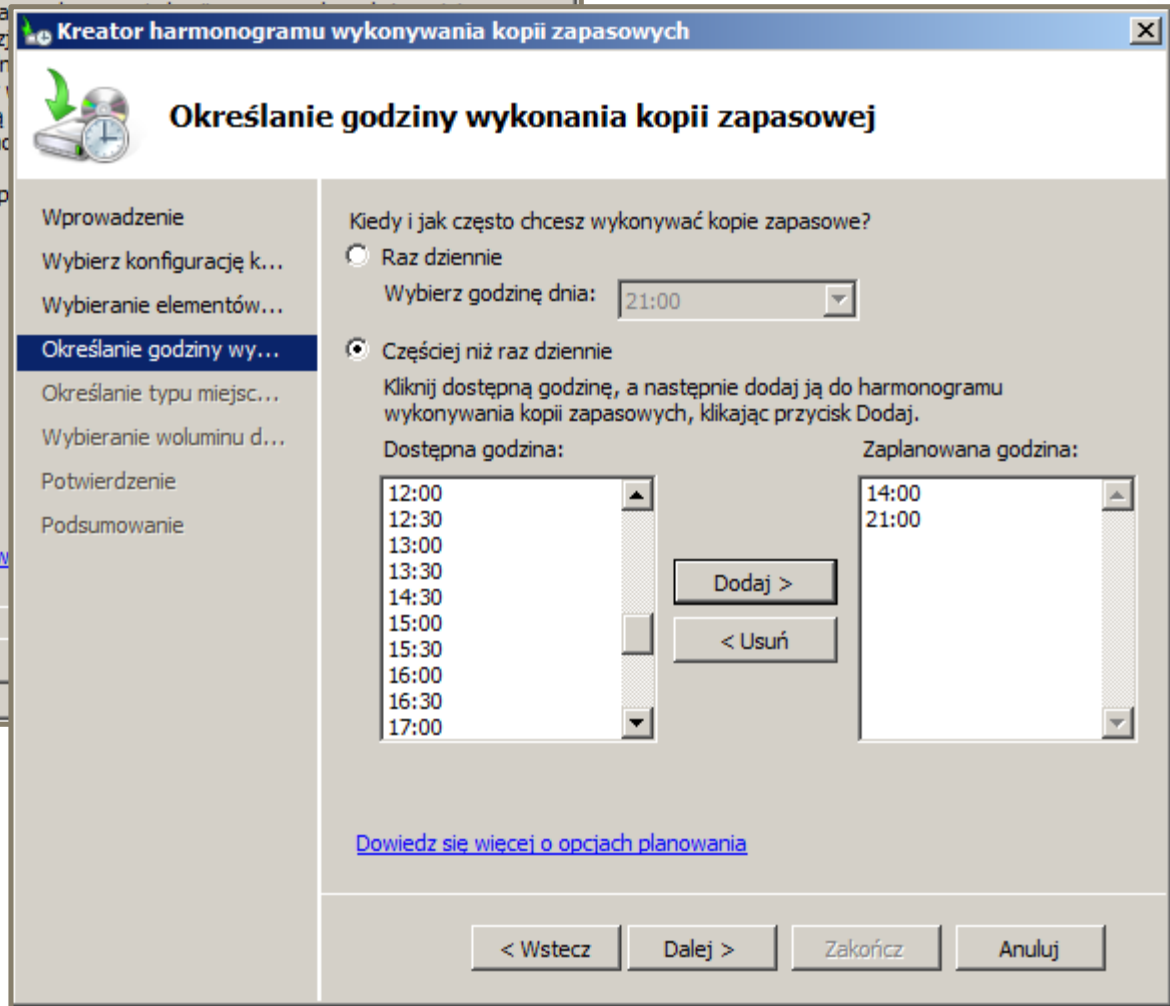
Kreator harmonogramu wykonywania kopii zapasowych

Określanie godziny wykonania kopii zapasowej

Wprowadzenie
Wybierz konfigurację k...
Wybieranie elementów...
Określanie godziny wy...
Określanie typu miejsc...
Wybieranie woluminu d...
Potwierdzenie
Podsumowanie

Kiedy i jak często chcesz wykonywać kopie zapasowe?

Raz dziennie

Wybierz godzinę dnia: 21:00

Częściej niż raz dziennie

Kliknij dostępną godzinę, a następnie dodaj ją do harmonogramu wykonywania kopii zapasowych, klikając przycisk Dodaj.

Dostępna godzina:
12:00
12:30
13:00
13:30
14:30
15:00
15:30
16:00
16:30
17:00

Dodaj >
< Usuń

Zaplanowana godzina:
14:00
21:00

Dowiedz się więcej o opcjach planowania

< Wstecz
Dalej >
Zakończ
Anuluj